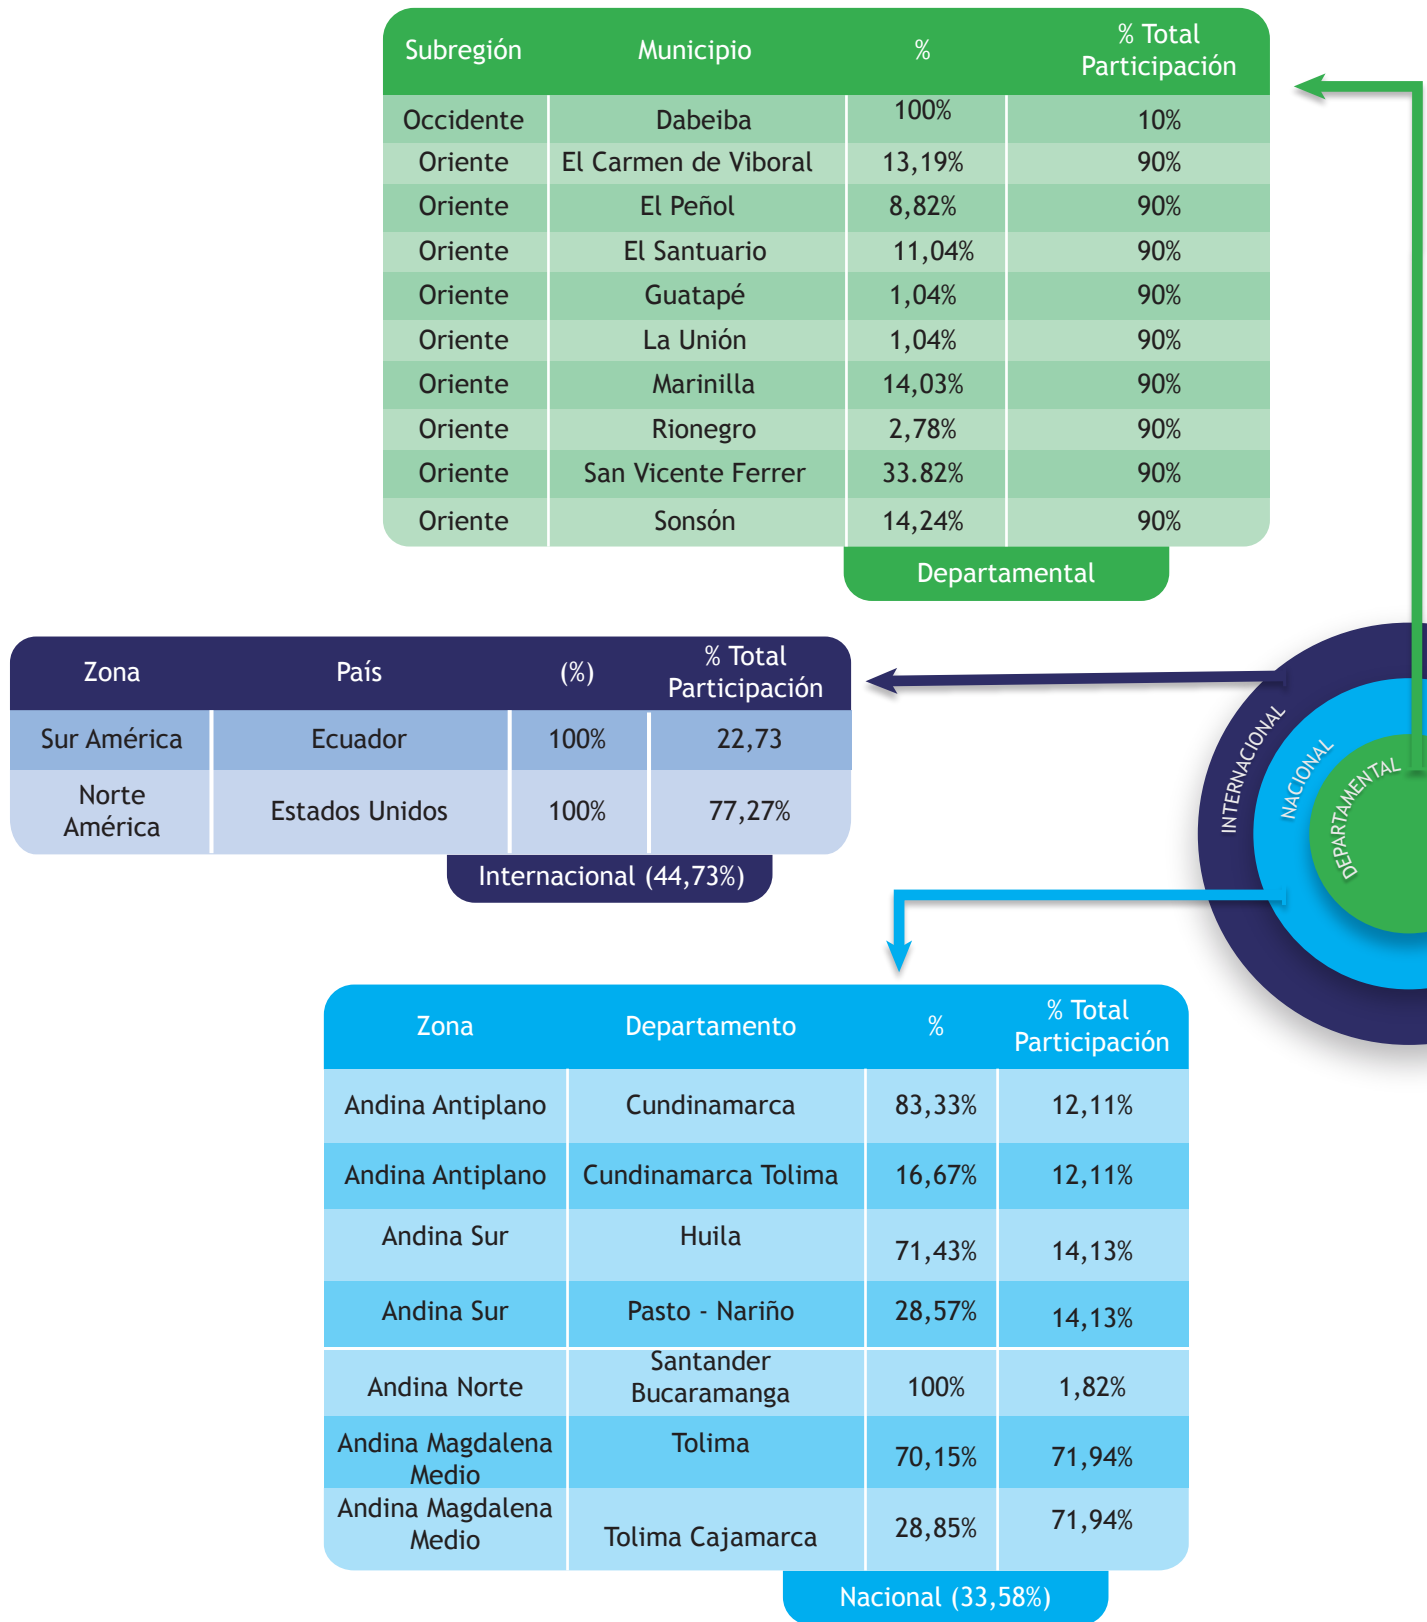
| Subregión | Municipio | % | % Total Participación |
|---|---|---|---|
| Occidente | Dabeiba | 100% | 10% |
| Oriente | El Carmen de Viboral | 13,19% | 90% |
| Oriente | El Peñol | 8,82% | 90% |
| Oriente | El Santuario | 11,04% | 90% |
| Oriente | Guatapé | 1,04% | 90% |
| Oriente | La Unión | 1,04% | 90% |
| Oriente | Marinilla | 14,03% | 90% |
| Oriente | Rionegro | 2,78% | 90% |
| Oriente | San Vicente Ferrer | 33.82% | 90% |
| Oriente | Sonsón | 14,24% | 90% |

Departamental

| Zona | País | (%) | % Total Participación |
|---|---|---|---|
| Sur América | Ecuador | 100% | 22,73 |
| Norte América | Estados Unidos | 100% | 77,27% |

Internacional (44,73%)

INTERNACIONAL
NACIONAL
DEPARTAMENTAL

| Zona | Departamento | % | % Total Participación |
|---|---|---|---|
| Andina Antiplano | Cundinamarca | 83,33% | 12,11% |
| Andina Antiplano | Cundinamarca Tolima | 16,67% | 12,11% |
| Andina Sur | Huila | 71,43% | 14,13% |
| Andina Sur | Pasto - Nariño | 28,57% | 14,13% |
| Andina Norte | Santander Bucaramanga | 100% | 1,82% |
| Andina Magdalena Medio | Tolima | 70,15% | 71,94% |
| Andina Magdalena Medio | Tolima Cajamarca | 28,85% | 71,94% |

Nacional (33,58%)